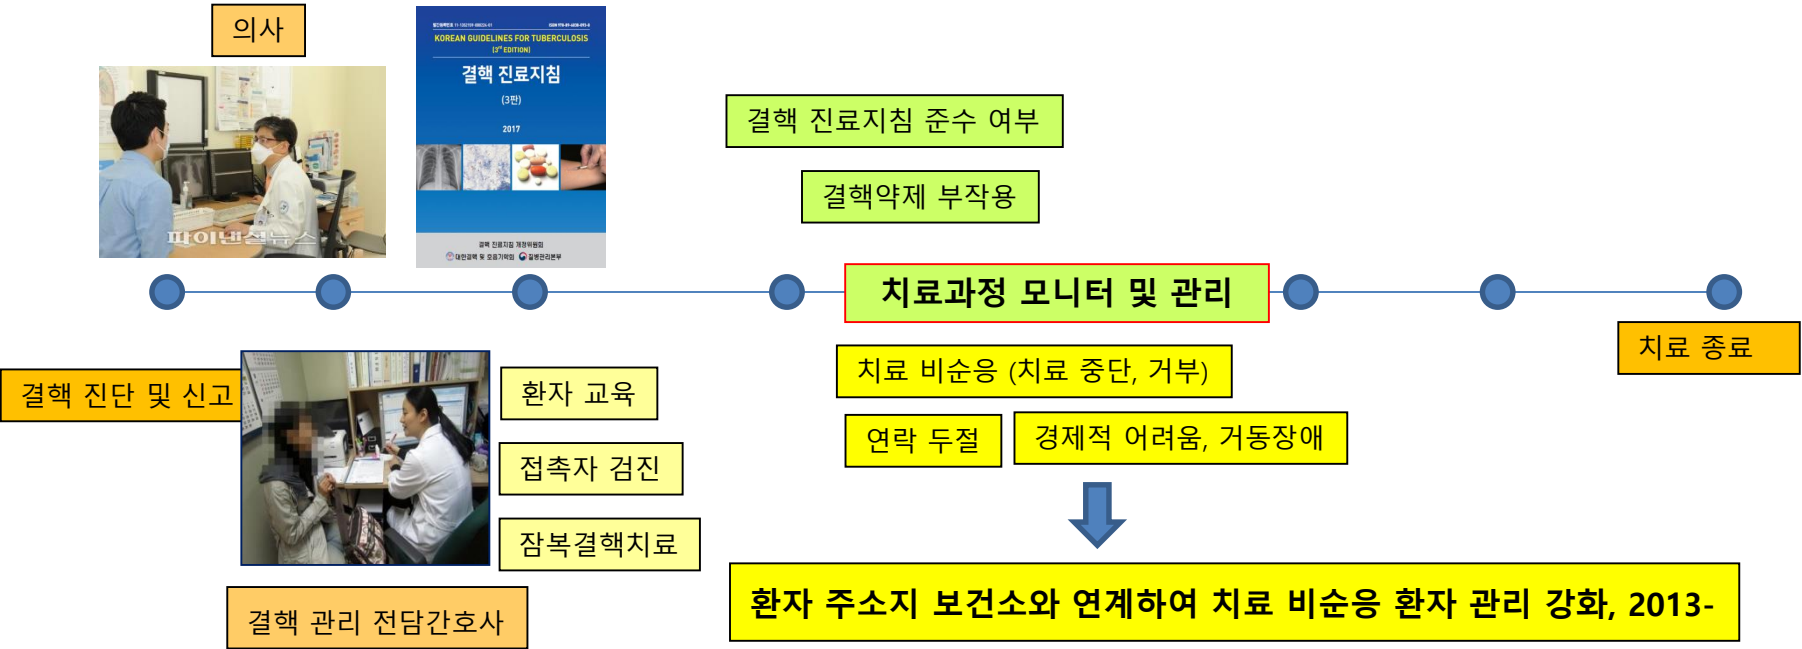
의사

KOREAN GUIDELINES FOR TUBERCULOSIS
[3rd EDITION]
결핵 진료지침
(3판)
2017

파이낸셜뉴스

결핵 진료지침 준수 여부

결핵약제 부작용

치료과정 모니터 및 관리

치료 종료

결핵 진단 및 신고

환자 교육

접촉자 검진

잠복결핵치료

결핵 관리 전담간호사

치료 비순응 (치료 중단, 거부)

연락 두절

경제적 어려움, 거동장애

환자 주소지 보건소와 연계하여 치료 비순응 환자 관리 강화, 2013-